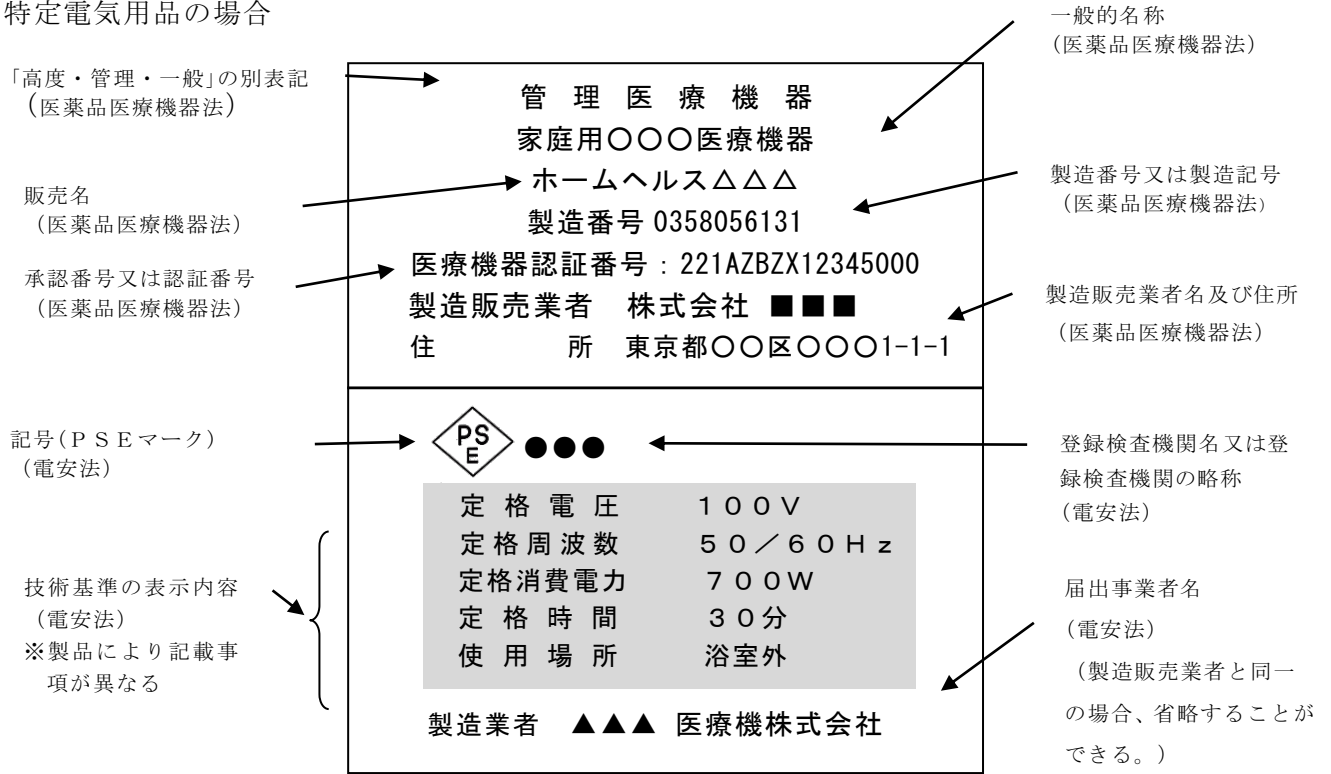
特定電気用品の場合

「高度・管理・一般」の別表記
（医薬品医療機器法）

一般的名称
（医薬品医療機器法）

管 理 医 療 機 器
家庭用〇〇〇医療機器
ホームヘルス△△△
製造番号 0358056131
医療機器認証番号：221AZBZX12345000
製造販売業者　株式会社 ■■■
住　　所　東京都〇〇区〇〇〇1-1-1

販売名
（医薬品医療機器法）

製造番号又は製造記号
（医薬品医療機器法）

承認番号又は認証番号
（医薬品医療機器法）

製造販売業者名及び住所
（医薬品医療機器法）

記号（ＰＳＥマーク）
（電安法）

PS E ●●●

登録検査機関名又は登録検査機関の略称
（電安法）

| 定格電圧 | １００Ｖ |
|---|---|
| 定格周波数 | ５０／６０Ｈｚ |
| 定格消費電力 | ７００Ｗ |
| 定格時間 | ３０分 |
| 使用場所 | 浴室外 |

技術基準の表示内容
（電安法）
※製品により記載事項が異なる

届出事業者名
（電安法）
（製造販売業者と同一の場合、省略することができる。）

製造業者　▲▲▲ 医療機株式会社